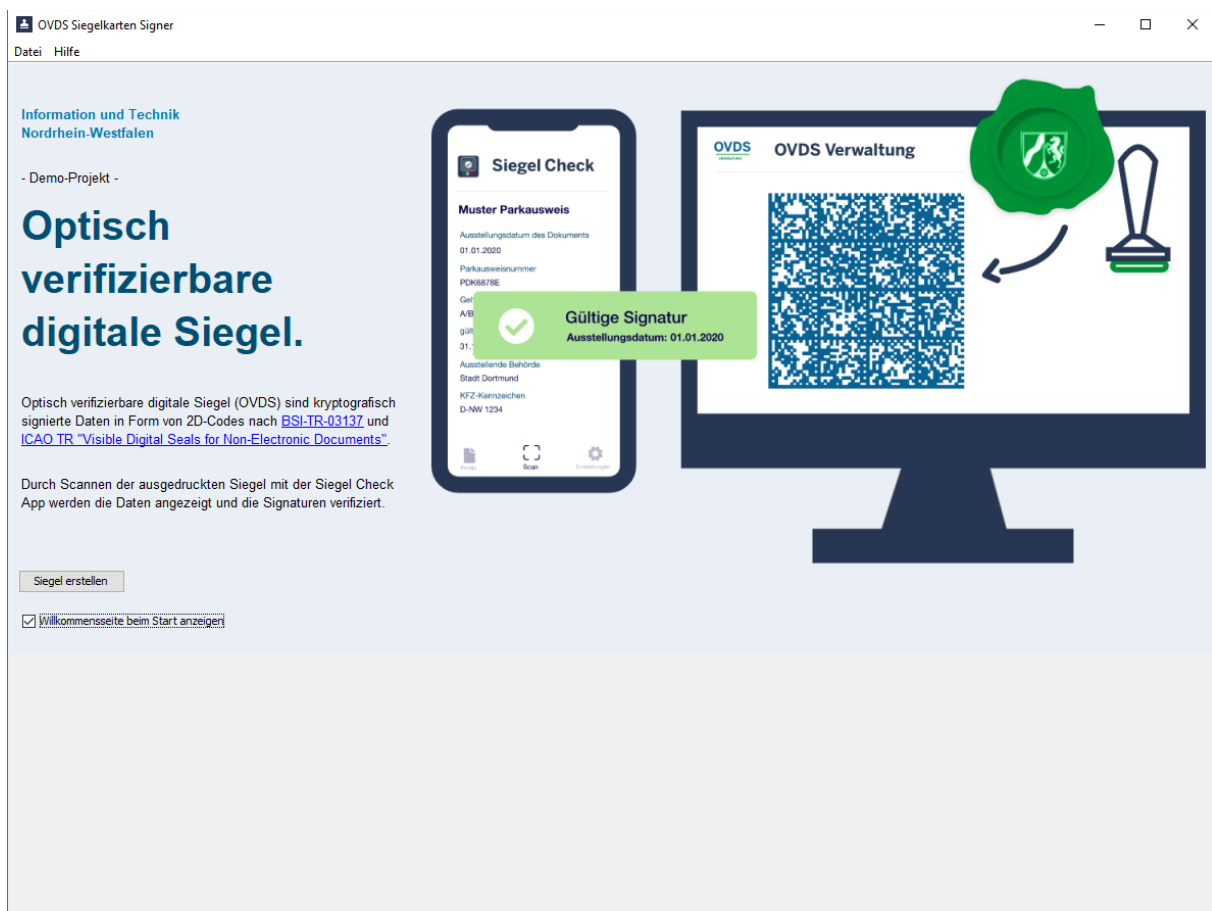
OVDS Siegelkarten Signer

Datei Hilfe

Information und Technik
Nordrhein-Westfalen

- Demo-Projekt -

Optisch verifizierbare digitale Siegel.

Optisch verifizierbare digitale Siegel (OVDS) sind kryptografisch signierte Daten in Form von 2D-Codes nach BSI-TR-03137 und ICAO TR "Visible Digital Seals for Non-Electronic Documents".

Durch Scannen der ausgedruckten Siegel mit der Siegel Check App werden die Daten angezeigt und die Signaturen verifiziert.

Siegel erstellen

Willkommensseite beim Start anzeigen

Siegel Check

Muster Parkausweis

Ausstellungsdatum des Dokuments
01.01.2020

Parkausweisnummer
PDK6878E

Gel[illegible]
A/B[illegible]

gült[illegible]
31.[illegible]

Ausstellende Behörde
Stadt Dortmund

KFZ-Kennzeichen
D-NW 1234

Profile Scan Einstellungen

Gültige Signatur
Ausstellungsdatum: 01.01.2020

OVDS
OVDS Verwaltung